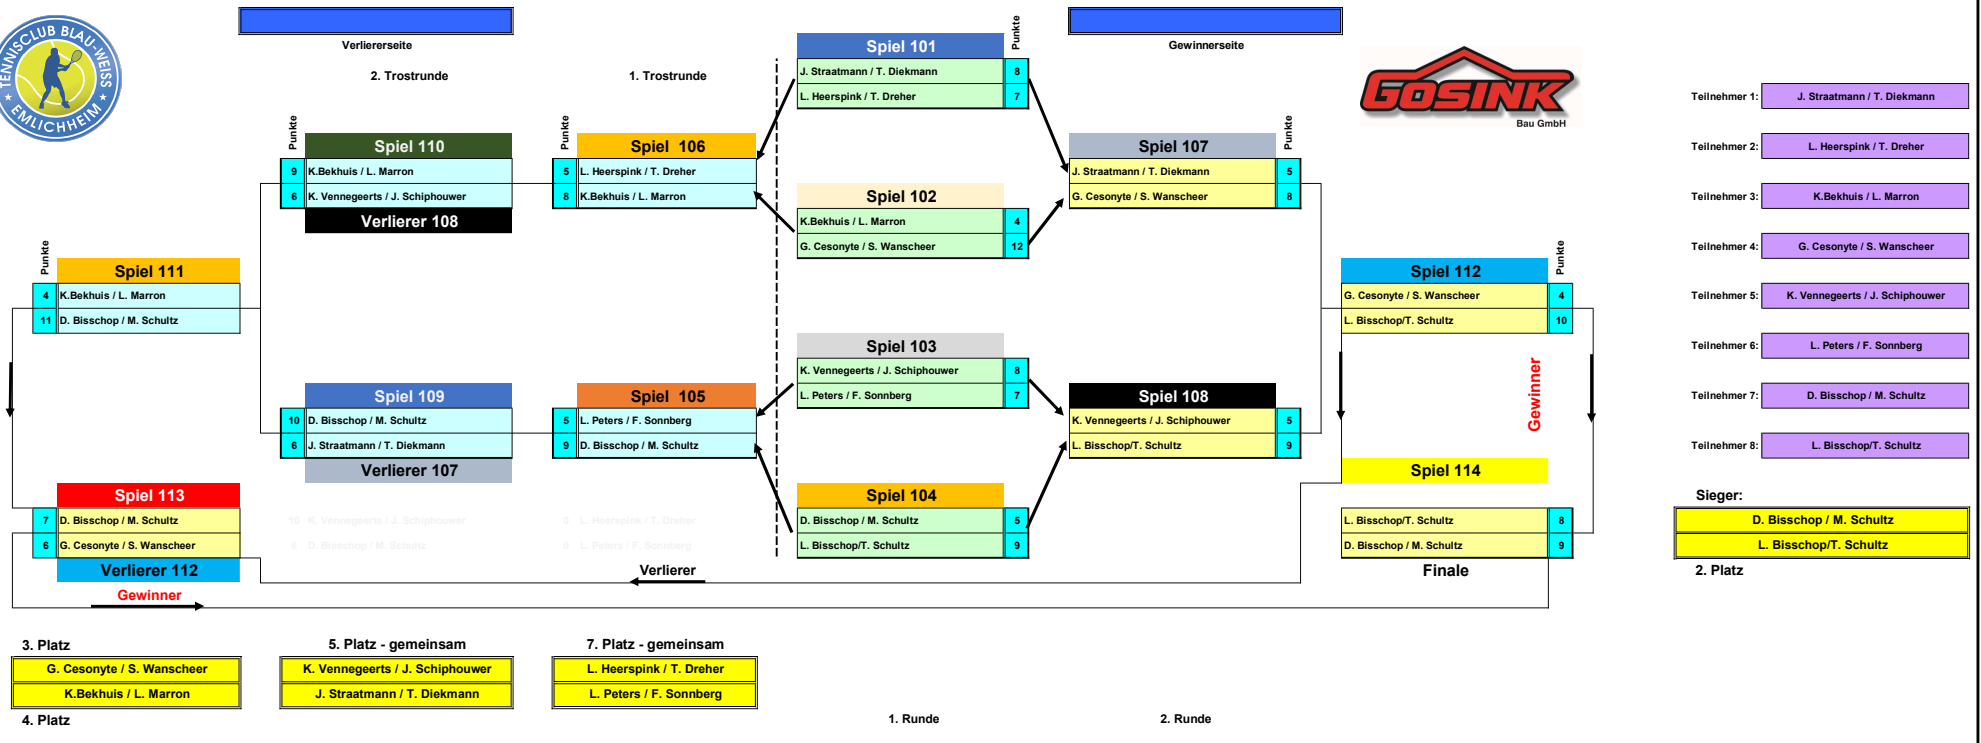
TENNISCLUB BLAU-WEISS EMLICHHEIM

Verliererseite

2. Trostrunde

1. Trostrunde

Spiel 101
Punkte
| J. Straatmann / T. Diekmann | 8 |
|---|---|
| L. Heerspink / T. Dreher | 7 |

Gewinnerseite

GOSINK
Bau GmbH

Teilnehmer 1: J. Straatmann / T. Diekmann
Teilnehmer 2: L. Heerspink / T. Dreher
Teilnehmer 3: K.Bekhuis / L. Marron
Teilnehmer 4: G. Cesonyte / S. Wanscheer
Teilnehmer 5: K. Vennegeerts / J. Schiphouwer
Teilnehmer 6: L. Peters / F. Sonnberg
Teilnehmer 7: D. Bisschop / M. Schultz
Teilnehmer 8: L. Bisschop/T. Schultz

Punkte
Spiel 110
| 9 | K.Bekhuis / L. Marron |
|---|---|
| 6 | K. Vennegeerts / J. Schiphouwer |
Verlierer 108

Punkte
Spiel 106
| 5 | L. Heerspink / T. Dreher |
|---|---|
| 8 | K.Bekhuis / L. Marron |

Spiel 107
Punkte
| J. Straatmann / T. Diekmann | 5 |
|---|---|
| G. Cesonyte / S. Wanscheer | 8 |

Spiel 102
| K.Bekhuis / L. Marron | 4 |
|---|---|
| G. Cesonyte / S. Wanscheer | 12 |

Punkte
Spiel 111
| 4 | K.Bekhuis / L. Marron |
|---|---|
| 11 | D. Bisschop / M. Schultz |

Spiel 112
Punkte
| G. Cesonyte / S. Wanscheer | 4 |
|---|---|
| L. Bisschop/T. Schultz | 10 |

Spiel 103
| K. Vennegeerts / J. Schiphouwer | 8 |
|---|---|
| L. Peters / F. Sonnberg | 7 |

Spiel 109
| 10 | D. Bisschop / M. Schultz |
|---|---|
| 6 | J. Straatmann / T. Diekmann |
Verlierer 107

Spiel 105
| 5 | L. Peters / F. Sonnberg |
|---|---|
| 9 | D. Bisschop / M. Schultz |

Spiel 108
| K. Vennegeerts / J. Schiphouwer | 5 |
|---|---|
| L. Bisschop/T. Schultz | 9 |

Gewinner

Spiel 114

Spiel 113
| 7 | D. Bisschop / M. Schultz |
|---|---|
| 6 | G. Cesonyte / S. Wanscheer |
Verlierer 112
Gewinner

10 K. Vennegeerts / J. Schiphouwer
6 D. Bisschop / M. Schultz
5 L. Heerspink / T. Dreher
8 L. Peters / F. Sonnberg

Spiel 104
| D. Bisschop / M. Schultz | 5 |
|---|---|
| L. Bisschop/T. Schultz | 9 |

Verlierer

| L. Bisschop/T. Schultz | 8 |
|---|---|
| D. Bisschop / M. Schultz | 9 |
Finale

Sieger:
D. Bisschop / M. Schultz
L. Bisschop/T. Schultz
2. Platz

3. Platz
G. Cesonyte / S. Wanscheer
K.Bekhuis / L. Marron
4. Platz

5. Platz - gemeinsam
K. Vennegeerts / J. Schiphouwer
J. Straatmann / T. Diekmann

7. Platz - gemeinsam
L. Heerspink / T. Dreher
L. Peters / F. Sonnberg

1. Runde

2. Runde